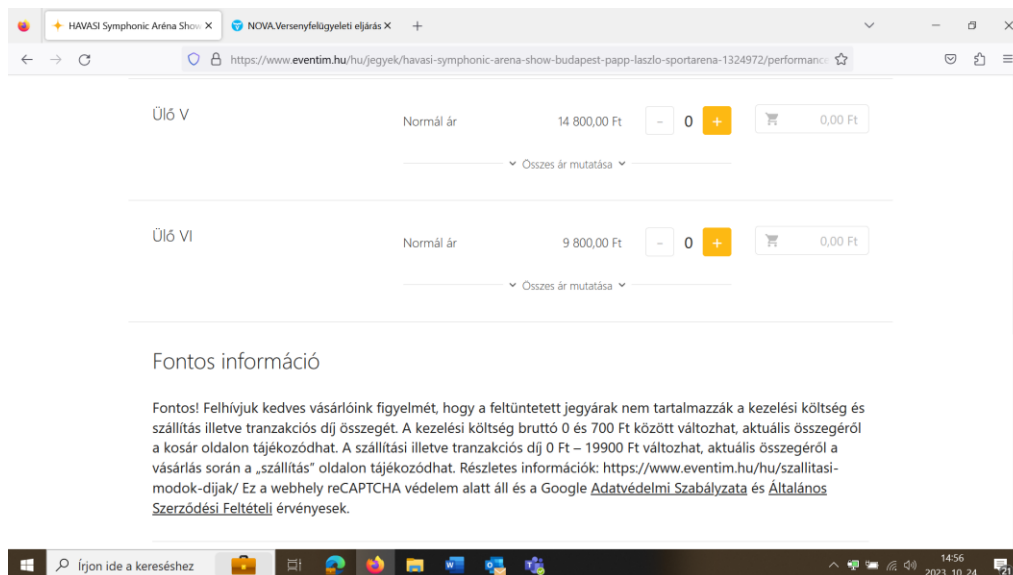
HAVASI Symphonic Aréna Show ×
NOVA.Versenyfelügyeleti eljárás ×
+

https://www.eventim.hu/hu/jegyek/havasi-symphonic-arena-show-budapest-papp-laszlo-sportarena-1324972/performanc

Ülő V
Normál ár
14 800,00 Ft
−
0
+
0,00 Ft
Összes ár mutatása

Ülő VI
Normál ár
9 800,00 Ft
−
0
+
0,00 Ft
Összes ár mutatása

Fontos információ

Fontos! Felhívjuk kedves vásárlóink figyelmét, hogy a feltüntetett jegyárak nem tartalmazzák a kezelési költség és szállítás illetve tranzakciós díj összegét. A kezelési költség bruttó 0 és 700 Ft között változhat, aktuális összegéről a kosár oldalon tájékozódhat. A szállítási illetve tranzakciós díj 0 Ft – 19900 Ft változhat, aktuális összegéről a vásárlás során a „szállítás" oldalon tájékozódhat. Részletes információk: https://www.eventim.hu/hu/szallitasi-modok-dijak/ Ez a webhely reCAPTCHA védelem alatt áll és a Google Adatvédelmi Szabályzata és Általános Szerződési Feltételei érvényesek.

Írjon ide a kereséshez
14:56
2023. 10. 24.